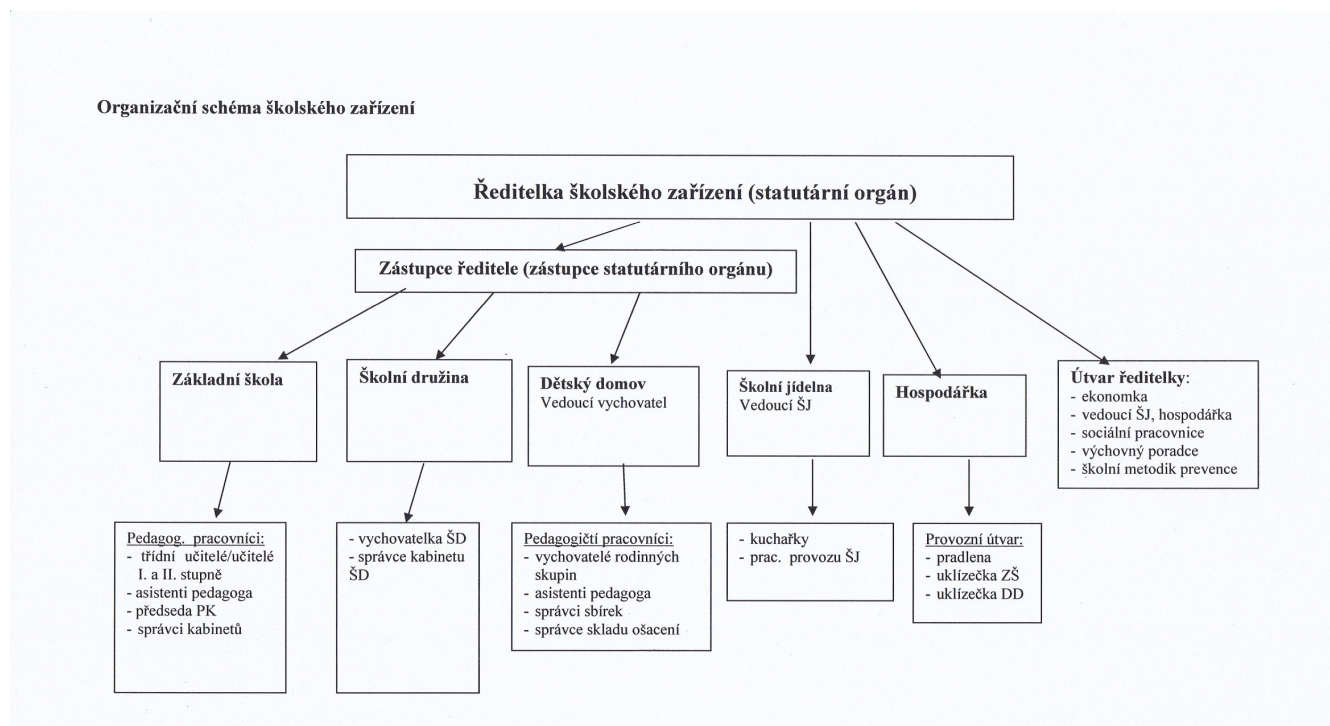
Organizační schéma školského zařízení

Ředitelka školského zařízení (statutární orgán)

Zástupce ředitele (zástupce statutárního orgánu)

Základní škola

Školní družina

Dětský domov
Vedoucí vychovatel

Školní jídelna
Vedoucí ŠJ

Hospodářka

Útvar ředitelky:
- ekonomka
- vedoucí ŠJ, hospodářka
- sociální pracovnice
- výchovný poradce
- školní metodik prevence

Pedagog. pracovníci:
- třídní učitelé/učitelé I. a II. stupně
- asistenti pedagoga
- předseda PK
- správci kabinetů

- vychovatelka ŠD
- správce kabinetu ŠD

Pedagogičtí pracovníci:
- vychovatelé rodinných skupin
- asistenti pedagoga
- správci sbírek
- správce skladu ošacení

- kuchařky
- prac. provozu ŠJ

Provozní útvar:
- pradlena
- uklízečka ZŠ
- uklízečka DD